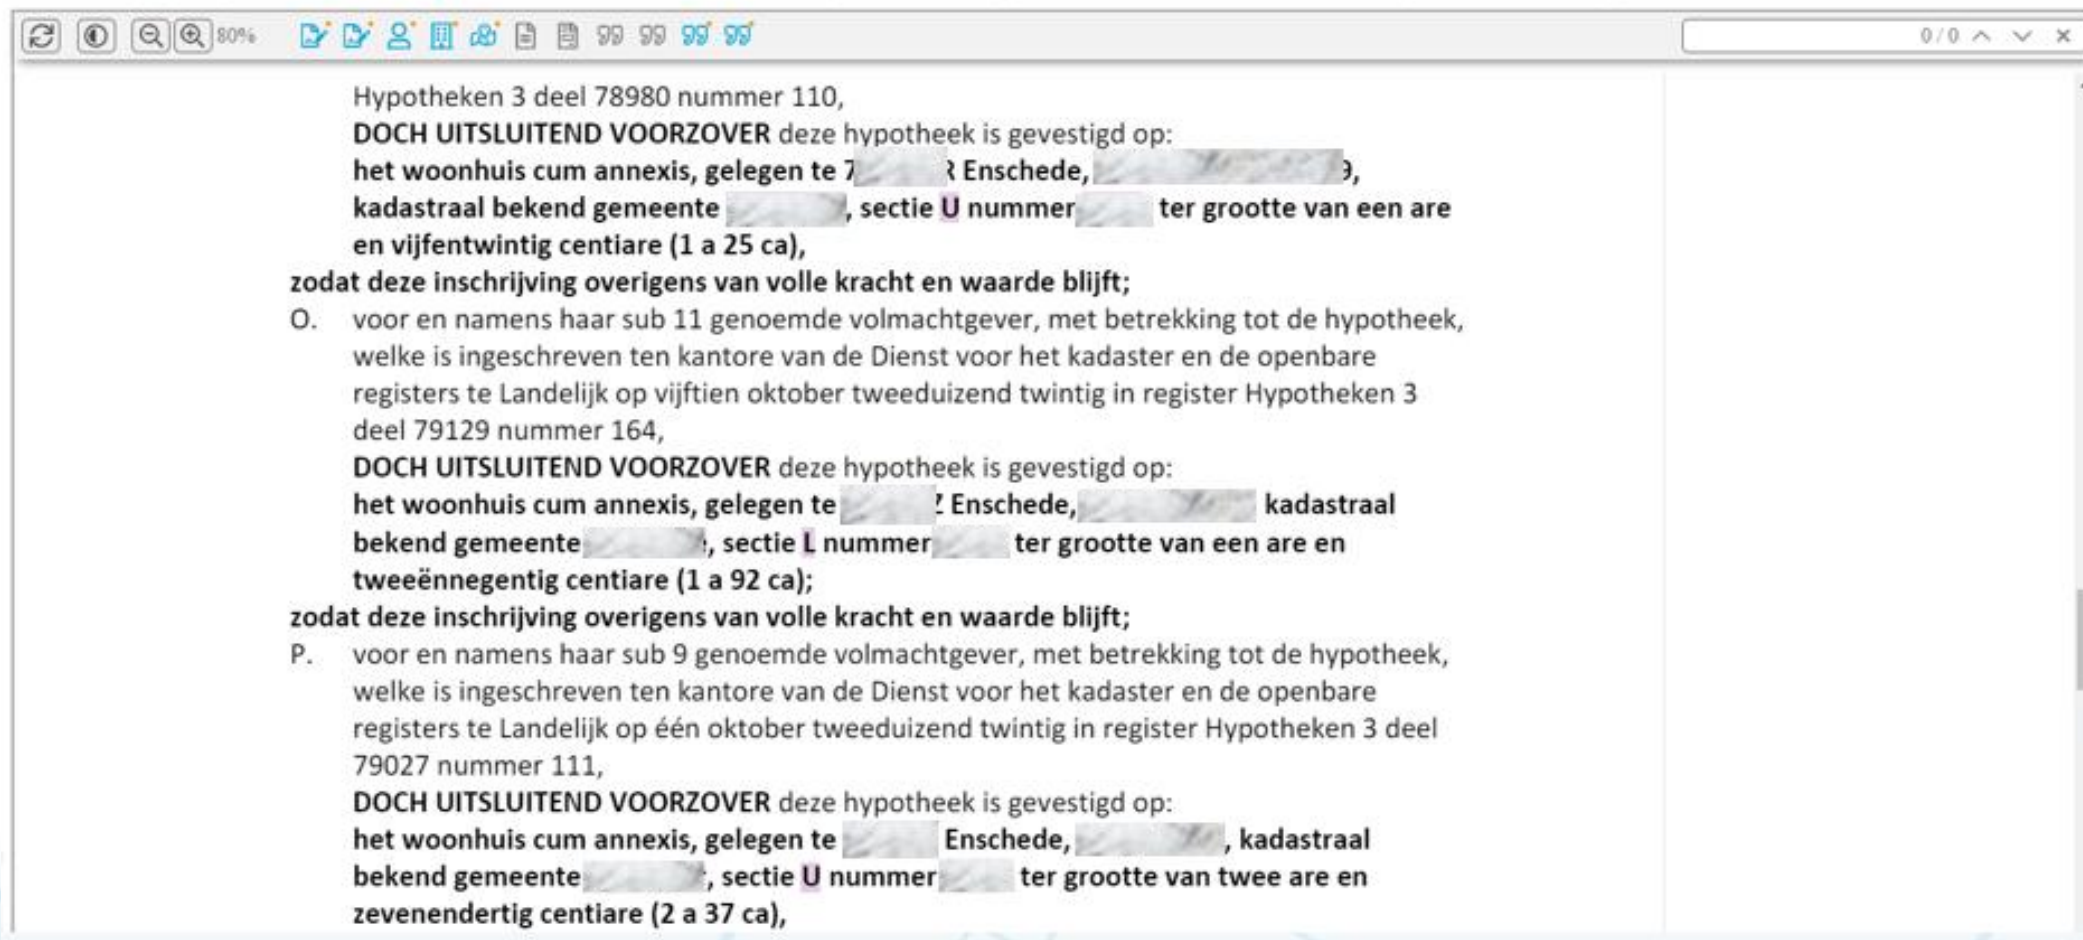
80%

0/0

Hypotheken 3 deel 78980 nummer 110,
DOCH UITSLUITEND VOORZOVER deze hypotheek is gevestigd op:
het woonhuis cum annexis, gelegen te 7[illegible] Enschede, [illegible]9, kadastraal bekend gemeente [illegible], sectie U nummer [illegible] ter grootte van een are en vijfentwintig centiare (1 a 25 ca),
zodat deze inschrijving overigens van volle kracht en waarde blijft;

O. voor en namens haar sub 11 genoemde volmachtgever, met betrekking tot de hypotheek, welke is ingeschreven ten kantore van de Dienst voor het kadaster en de openbare registers te Landelijk op vijftien oktober tweeduizend twintig in register Hypotheken 3 deel 79129 nummer 164,
DOCH UITSLUITEND VOORZOVER deze hypotheek is gevestigd op:
het woonhuis cum annexis, gelegen te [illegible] Enschede, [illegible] kadastraal bekend gemeente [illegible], sectie L nummer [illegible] ter grootte van een are en tweeënnegentig centiare (1 a 92 ca);
zodat deze inschrijving overigens van volle kracht en waarde blijft;

P. voor en namens haar sub 9 genoemde volmachtgever, met betrekking tot de hypotheek, welke is ingeschreven ten kantore van de Dienst voor het kadaster en de openbare registers te Landelijk op één oktober tweeduizend twintig in register Hypotheken 3 deel 79027 nummer 111,
DOCH UITSLUITEND VOORZOVER deze hypotheek is gevestigd op:
het woonhuis cum annexis, gelegen te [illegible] Enschede, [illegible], kadastraal bekend gemeente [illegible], sectie U nummer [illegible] ter grootte van twee are en zevenendertig centiare (2 a 37 ca),